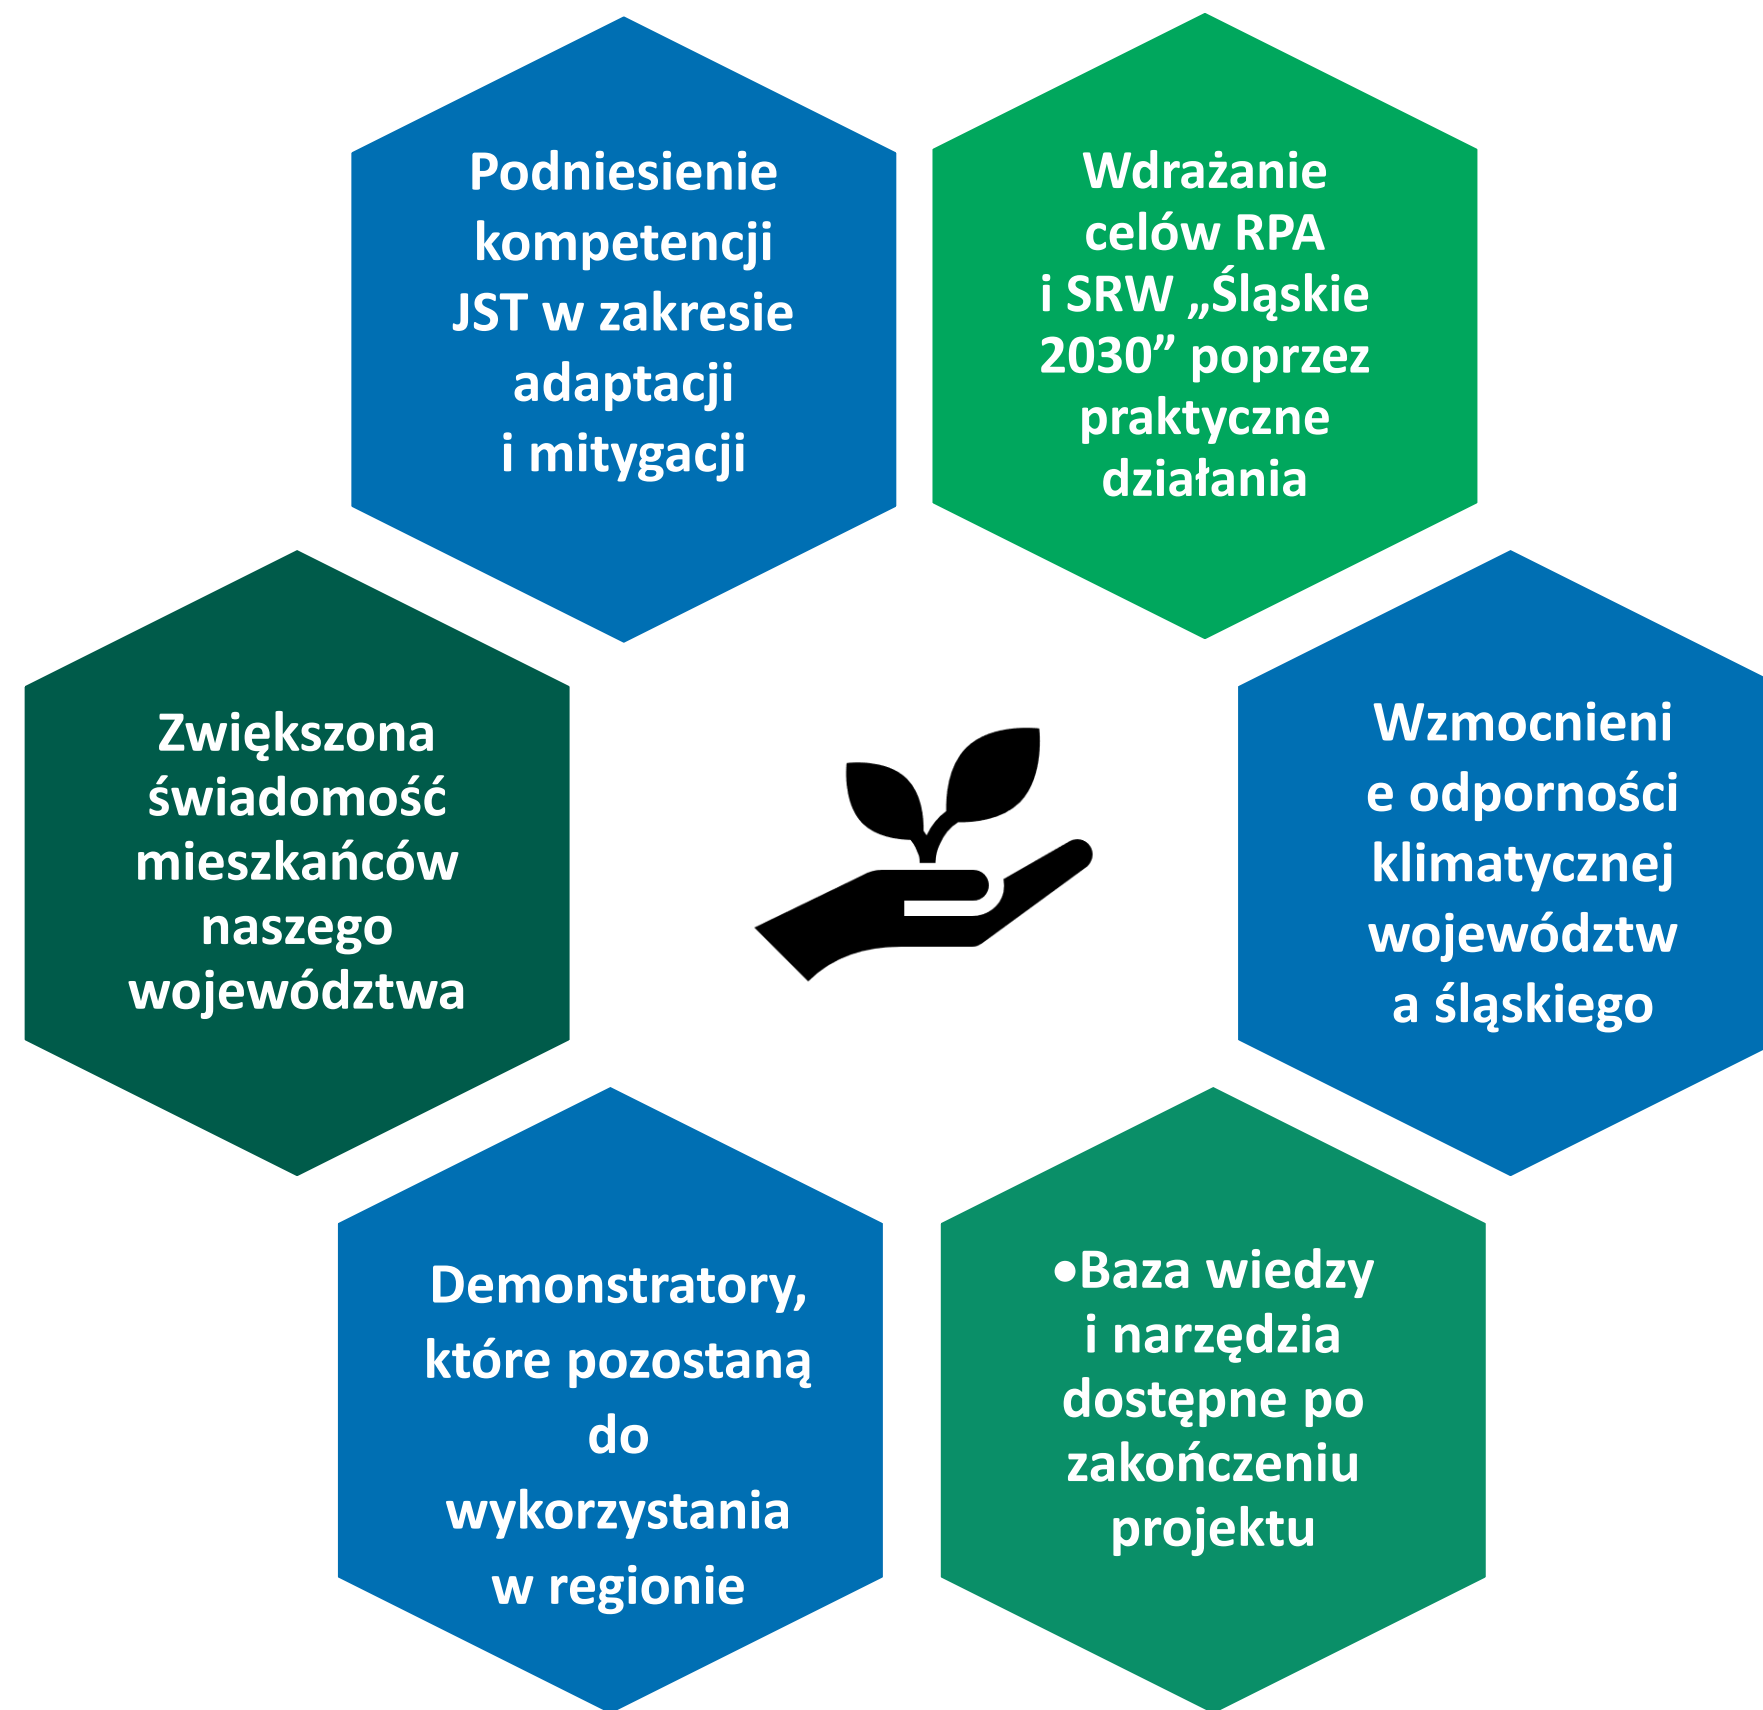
Podniesienie kompetencji JST w zakresie adaptacji i mitygacji

Wdrażanie celów RPA i SRW „Śląskie 2030” poprzez praktyczne działania

Zwiększona świadomość mieszkańców naszego województwa

Wzmocnieni e odporności klimatycznej województw a śląskiego

Demonstratory, które pozostaną do wykorzystania w regionie

•Baza wiedzy i narzędzia dostępne po zakończeniu projektu